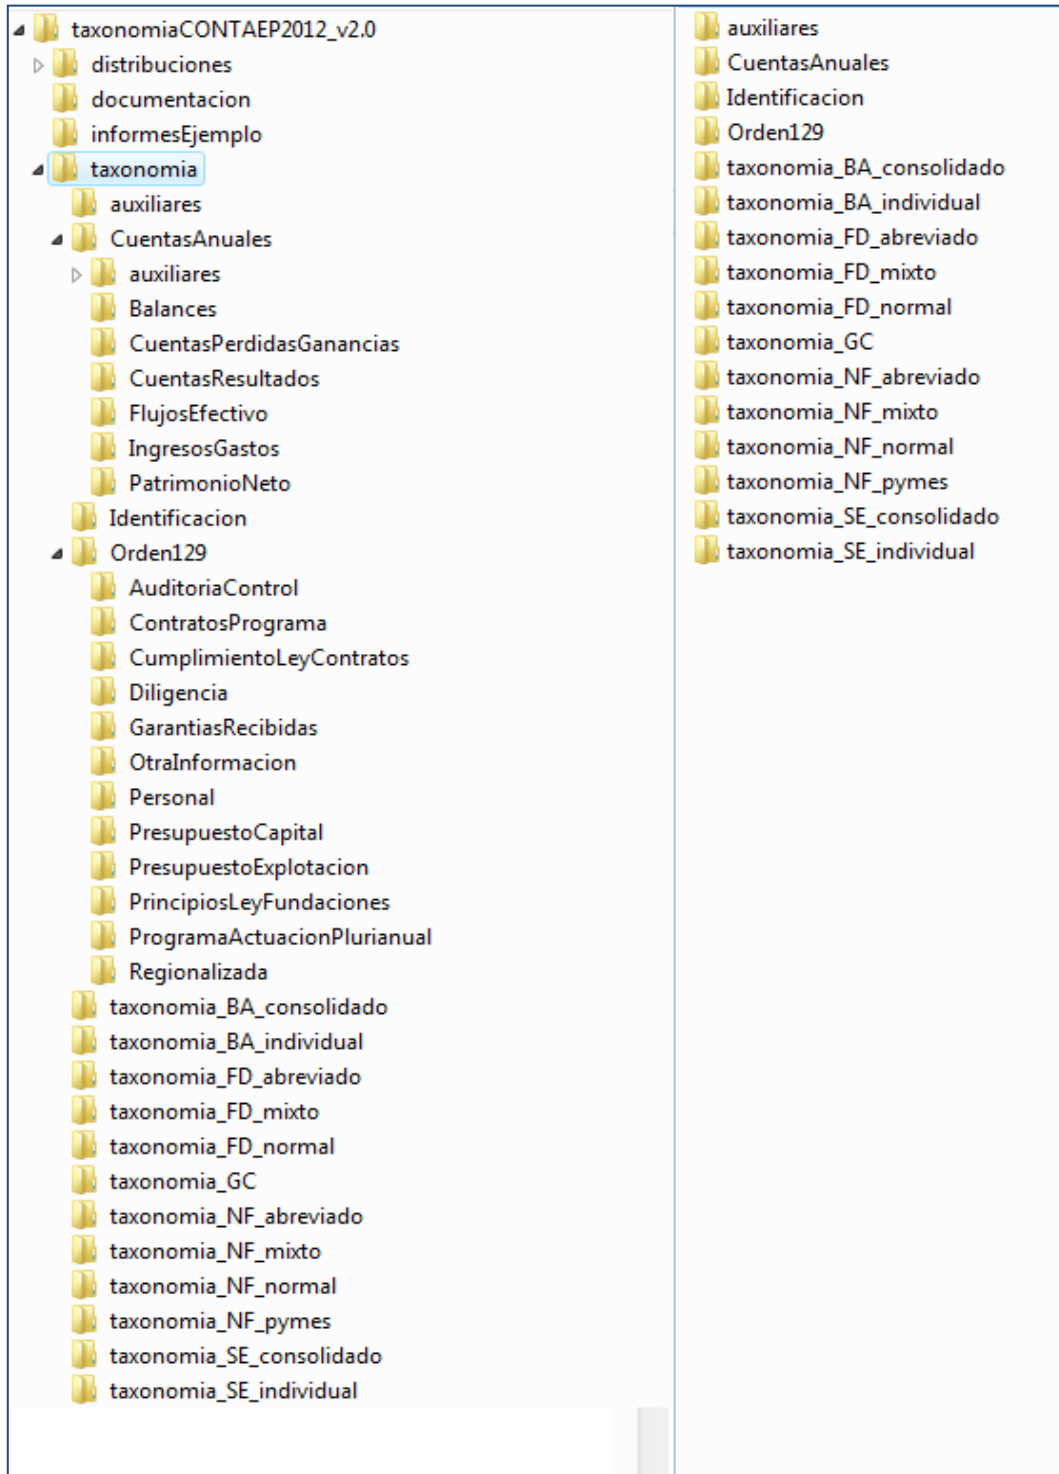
taxonomiaCONTAEP2012_v2.0
distribuciones
documentacion
informesEjemplo
taxonomia
auxiliares
CuentasAnuales
auxiliares
Balances
CuentasPerdidasGanancias
CuentasResultados
FlujosEfectivo
IngresosGastos
PatrimonioNeto
Identificacion
Orden129
AuditoriaControl
ContratosPrograma
CumplimientoLeyContratos
Diligencia
GarantiasRecibidas
OtraInformacion
Personal
PresupuestoCapital
PresupuestoExplotacion
PrincipiosLeyFundaciones
ProgramaActuacionPlurianual
Regionalizada
taxonomia_BA_consolidado
taxonomia_BA_individual
taxonomia_FD_abreviado
taxonomia_FD_mixto
taxonomia_FD_normal
taxonomia_GC
taxonomia_NF_abreviado
taxonomia_NF_mixto
taxonomia_NF_normal
taxonomia_NF_pymes
taxonomia_SE_consolidado
taxonomia_SE_individual

auxiliares
CuentasAnuales
Identificacion
Orden129
taxonomia_BA_consolidado
taxonomia_BA_individual
taxonomia_FD_abreviado
taxonomia_FD_mixto
taxonomia_FD_normal
taxonomia_GC
taxonomia_NF_abreviado
taxonomia_NF_mixto
taxonomia_NF_normal
taxonomia_NF_pymes
taxonomia_SE_consolidado
taxonomia_SE_individual